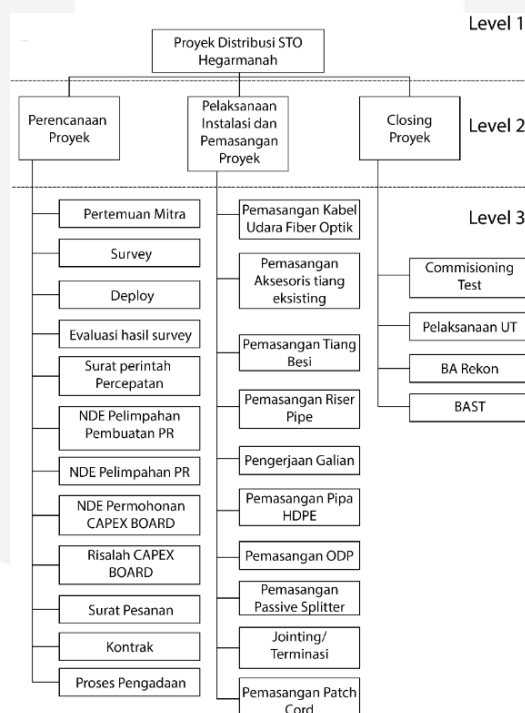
Level 1

Proyek Distribusi STO Hegarmanah

Level 2

Perencanaan Proyek

Pelaksanaan Instalasi dan Pemasangan Proyek

Closing Proyek

Level 3

Pertemuan Mitra

Survey

Deploy

Evaluasi hasil survey

Surat perintah Percepatan

NDE Pelimpahan Pembuatan PR

NDE Pelimpahan PR

NDE Permohonan CAPEX BOARD

Risalah CAPEX BOARD

Surat Pesanan

Kontrak

Proses Pengadaan

Pemasangan Kabel Udara Fiber Optik

Pemasangan Aksesoris tiang eksisting

Pemasangan Tiang Besi

Pemasangan Riser Pipe

Pengerjaan Galian

Pemasangan Pipa HDPE

Pemasangan ODP

Pemasangan Passive Splitter

Jointing/ Terminasi

Pemasangan Patch Cord

Commisioning Test

Pelaksanaan UT

BA Rekon

BAST